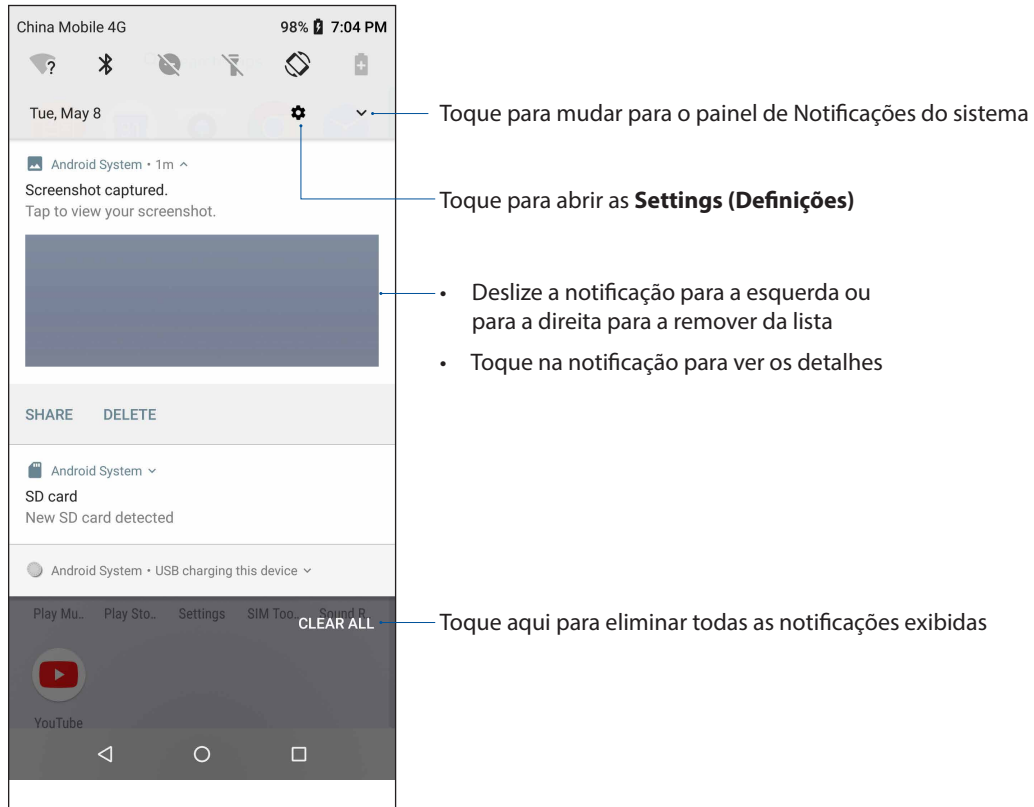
China Mobile 4G
98% 7:04 PM

Tue, May 8

Toque para mudar para o painel de Notificações do sistema

Android System • 1m ^
Screenshot captured.
Tap to view your screenshot.

Toque para abrir as **Settings (Definições)**

• Deslize a notificação para a esquerda ou para a direita para a remover da lista
• Toque na notificação para ver os detalhes

SHARE DELETE

Android System ˅
SD card
New SD card detected

Android System • USB charging this device ˅

Play Mu.. Play Sto.. Settings SIM Too.. Sound R..
CLEAR ALL

Toque aqui para eliminar todas as notificações exibidas

YouTube